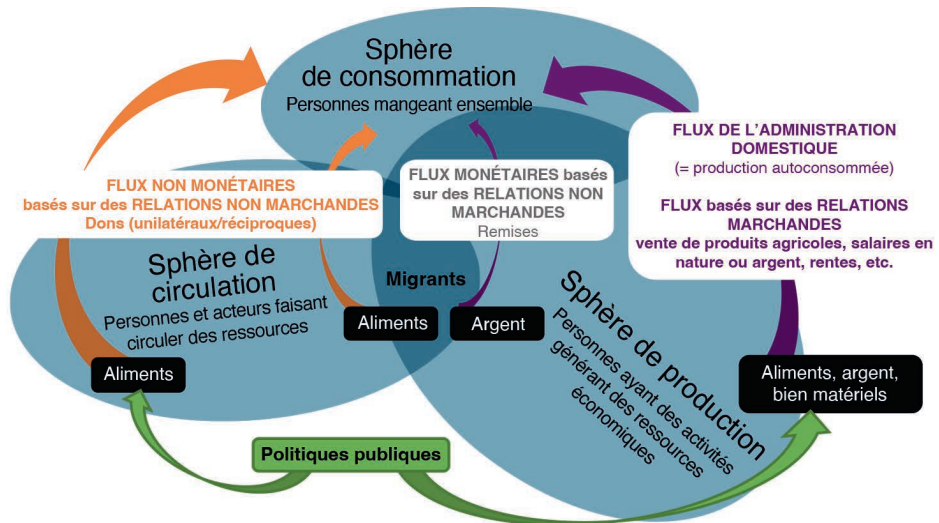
Sphère de consommation
Personnes mangeant ensemble

FLUX NON MONÉTAIRES basés sur des RELATIONS NON MARCHANDES
Dons (unilatéraux/réciproques)

FLUX MONÉTAIRES basés sur des RELATIONS NON MARCHANDES
Remises

FLUX DE L'ADMINISTRATION DOMESTIQUE
(= production autoconsommée)

FLUX basés sur des RELATIONS MARCHANDES
vente de produits agricoles, salaires en nature ou argent, rentes, etc.

Sphère de circulation
Personnes et acteurs faisant circuler des ressources

Migrants

Aliments

Argent

Aliments

Sphère de production
Personnes ayant des activités générant des ressources économiques

Aliments, argent, bien matériels

Politiques publiques